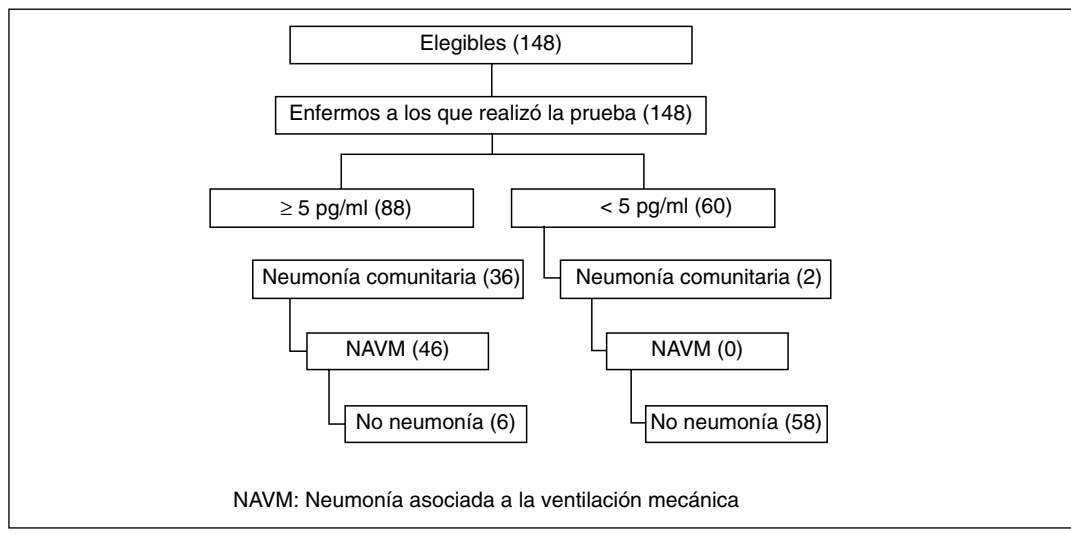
Elegibles (148)

Enfermos a los que realizó la prueba (148)

$\geq$ 5 pg/ml (88)

< 5 pg/ml (60)

Neumonía comunitaria (36)

NAVM (46)

No neumonía (6)

Neumonía comunitaria (2)

NAVM (0)

No neumonía (58)

NAVM: Neumonía asociada a la ventilación mecánica